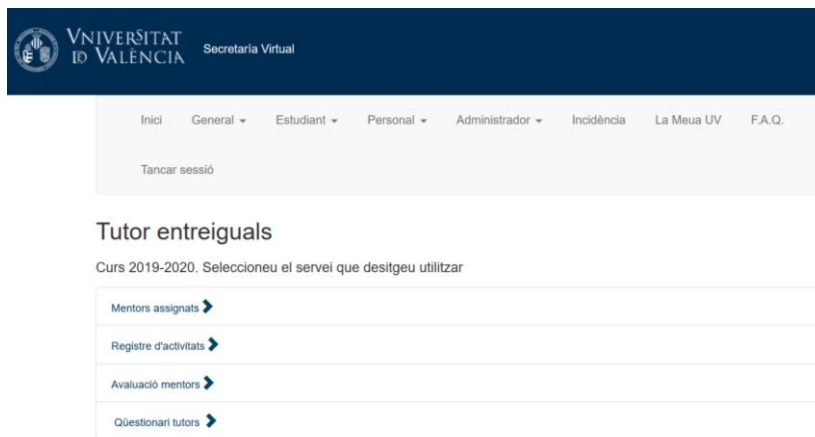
VNIVERSITAT ID VALÈNCIA Secretaria Virtual

Inici General ▾ Estudiant ▾ Personal ▾ Administrador ▾ Incidència La Meua UV F.A.Q.

Tancar sessió

Tutor entreiguals

Curs 2019-2020. Seleccioneu el servei que desitgeu utilitzar

Mentors assignats

Registre d'activitats

Avaluació mentors

Qüestionari tutors